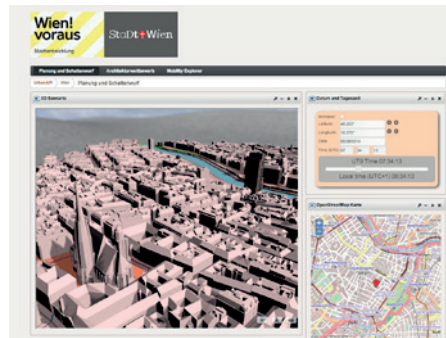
Wien!
voraus
Stadtentwicklung

StaDt+Wien

Planung und Schattenwurf
Architekturwettbewerb
Mobility Explorer

Planung und Schattenwurf

3D Szenario

Datum und Tageszeit

Latitude
Longitude
Date

UTC Time 07:34:13
Local Time (UTC+1) 08:34:13

OpenStreetMap Karte